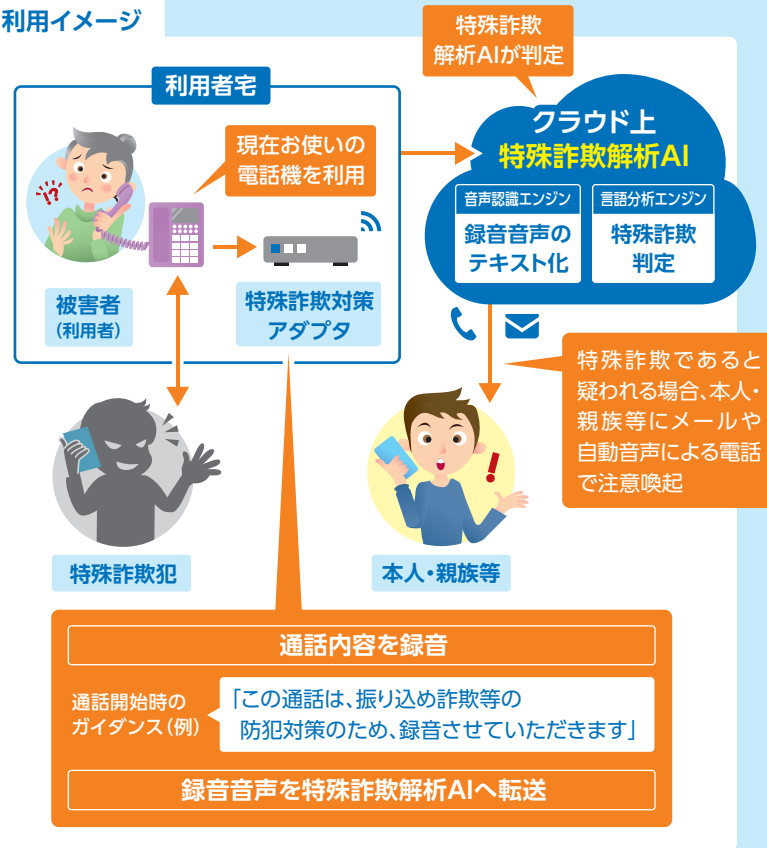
利用イメージ

特殊詐欺
解析AIが判定

利用者宅

現在お使いの
電話機を利用

被害者
(利用者)

特殊詐欺対策
アダプタ

クラウド上
特殊詐欺解析AI

音声認識エンジン
録音音声の
テキスト化

言語分析エンジン
特殊詐欺
判定

特殊詐欺であると疑われる場合、本人・親族等にメールや自動音声による電話で注意喚起

特殊詐欺犯

本人・親族等

通話内容を録音

通話開始時の
ガイダンス(例)

「この通話は、振り込め詐欺等の防犯対策のため、録音させていただきます」

録音音声を特殊詐欺解析AIへ転送